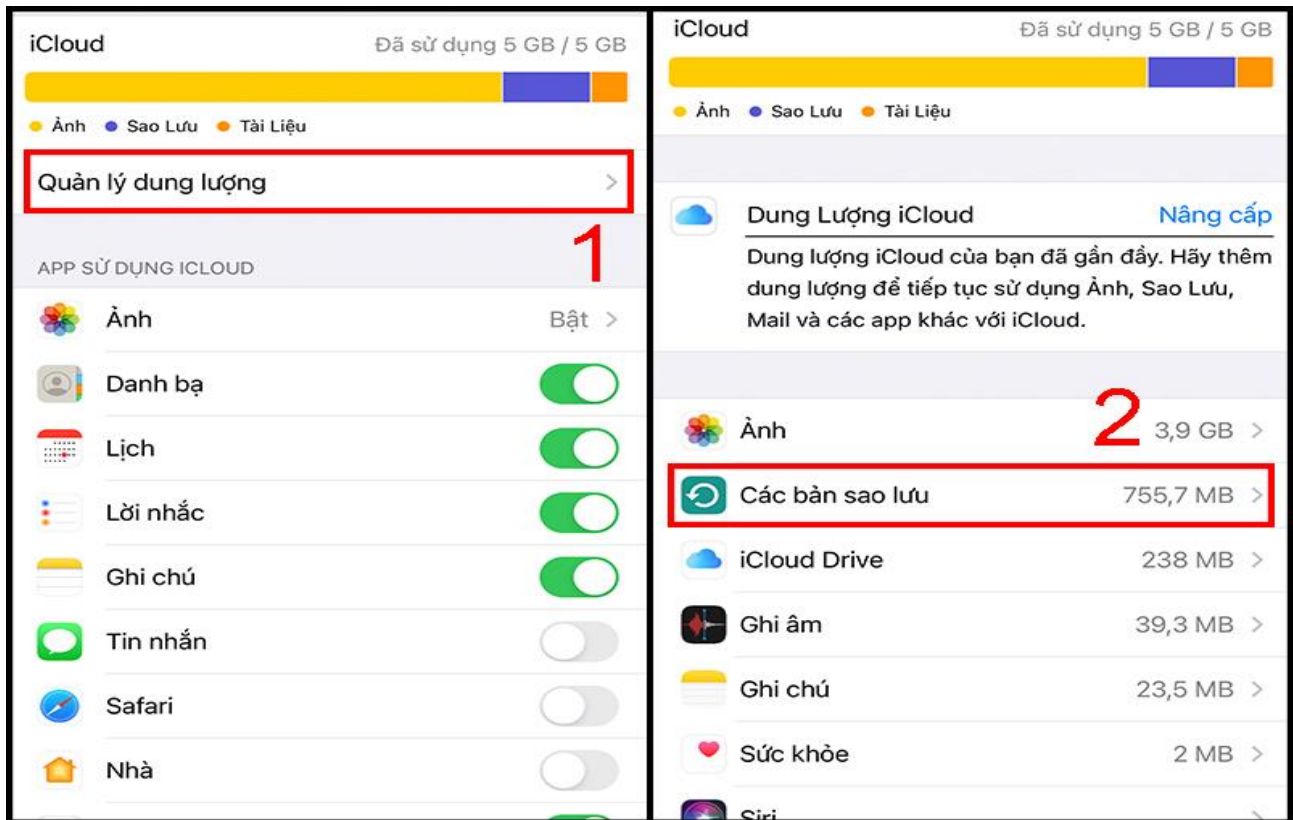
iCloud
Đã sử dụng 5 GB / 5 GB

Ảnh  Sao Lưu  Tài Liệu

Quản lý dung lượng

1

APP SỬ DỤNG ICLOUD

Ảnh
Bật

Danh bạ

Lịch

Lời nhắc

Ghi chú

Tin nhắn

Safari

Nhà

iCloud
Đã sử dụng 5 GB / 5 GB

Ảnh  Sao Lưu  Tài Liệu

Dung Lượng iCloud
Nâng cấp

Dung lượng iCloud của bạn đã gần đầy. Hãy thêm dung lượng để tiếp tục sử dụng Ảnh, Sao Lưu, Mail và các app khác với iCloud.

2

Ảnh 3,9 GB

Các bản sao lưu 755,7 MB

iCloud Drive 238 MB

Ghi âm 39,3 MB

Ghi chú 23,5 MB

Sức khỏe 2 MB

Siri